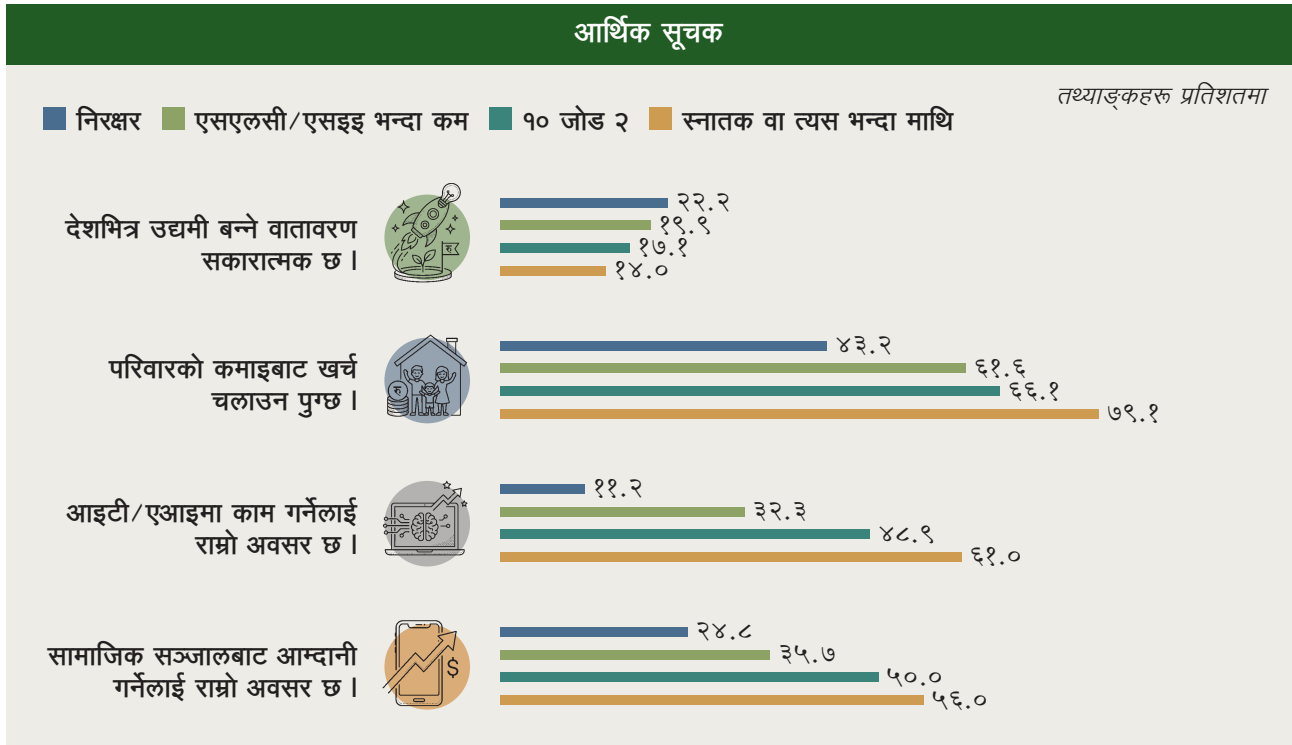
आर्थिक सूचक

तथ्याङ्कहरू प्रतिशतमा

निरक्षर
एसएलसी/एसइइ भन्दा कम
१० जोड २
स्नातक वा त्यस भन्दा माथि

देशभित्र उद्यमी बन्ने वातावरण सकारात्मक छ ।
२२.२
१९.९
१७.१
१४.०

परिवारको कमाइबाट खर्च चलाउन पुग्छ ।
४३.२
६१.६
६६.१
७९.१

आइटी/एआइमा काम गर्नेलाई राम्रो अवसर छ ।
११.२
३२.३
४८.९
६१.०

सामाजिक सञ्जालबाट आम्दानी गर्नेलाई राम्रो अवसर छ ।
२४.८
३५.७
५०.०
५६.०